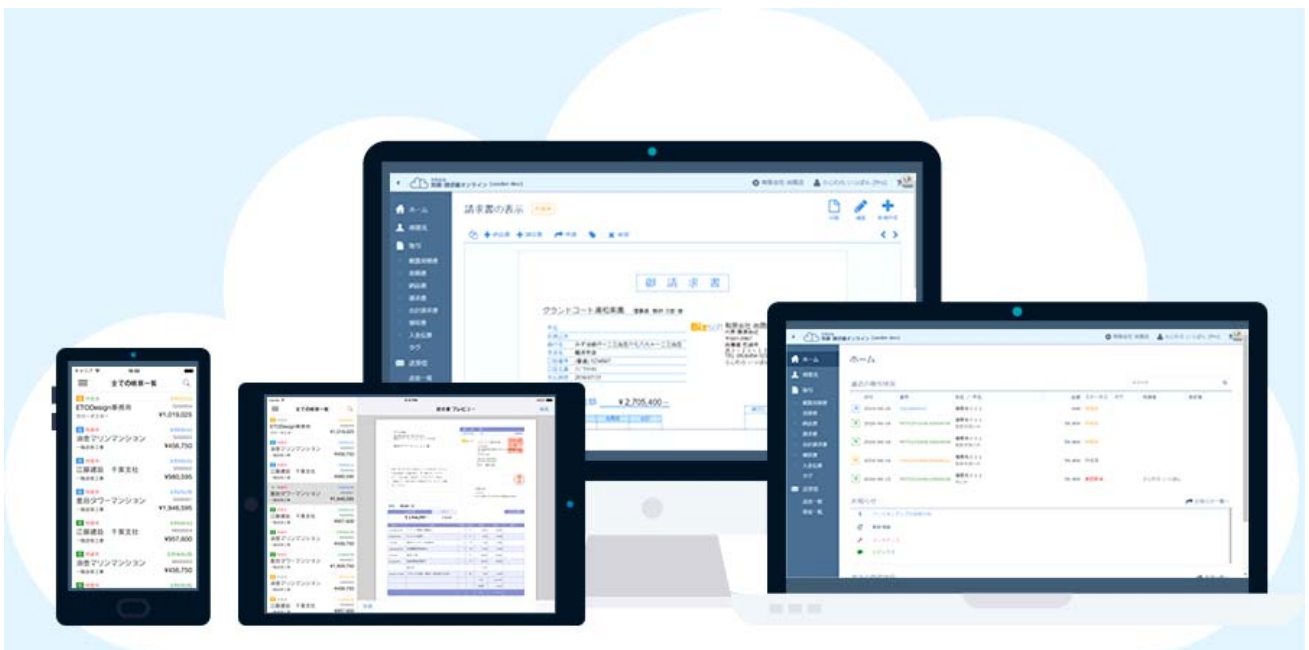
ホーム
請求書の表示
御 請 求 書
グランドコート湘南美園
¥ 2,705,400 -
ホーム
全ての検索一覧
ETODesign事務所
¥1,019,025
湯野マリンマンション
¥456,750
江藤建設 千葉支社
¥980,595
恵比寿タワーマンション
¥1,946,595
江藤建設 千葉支社
¥957,600
湯野マリンマンション
¥456,750
請求書プレビュー